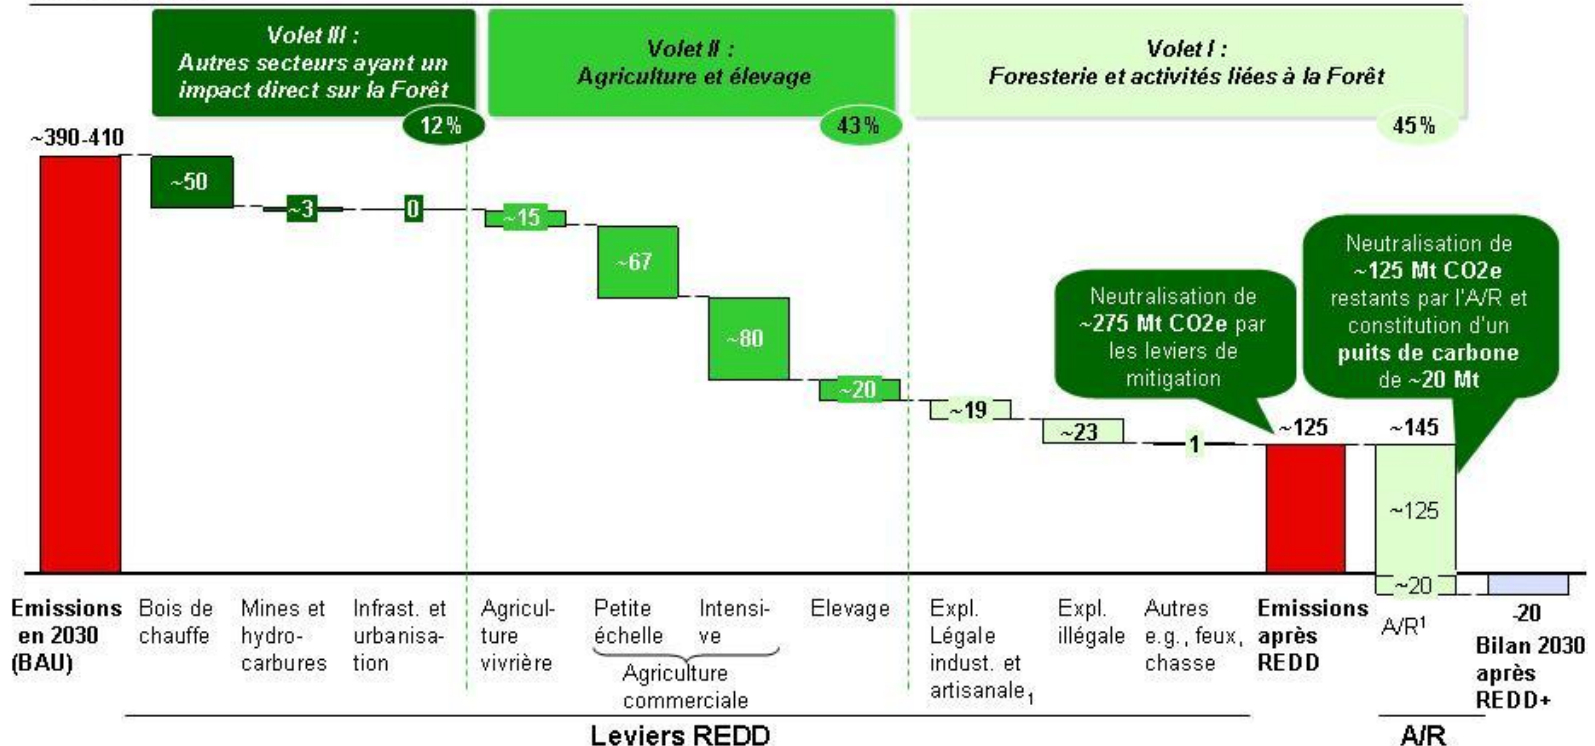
Volet III :
Autres secteurs ayant un impact direct sur la Forêt
12 %

Volet II :
Agriculture et élevage
43 %

Volet I :
Foresterie et activités liées à la Forêt
45 %

~390-410

~50

~3

0

~15

~67

~80

~20

~19

~23

1

Neutralisation de ~275 Mt CO2e par les leviers de mitigation

~125

Neutralisation de ~125 Mt CO2e restants par l'A/R et constitution d'un puits de carbone de ~20 Mt

~145

~125

~20

Emissions en 2030 (BAU)

Bois de chauffe

Mines et hydrocarbures

Infrast. et urbanisation

Agriculture vivrière

Petite échelle

Intensive

Agriculture commerciale

Elevage

Expl. Légale indust. et artisanale$_1$

Expl. illégale

Autres e.g., feux, chasse

Emissions après REDD

A/R$^1$

-20

Bilan 2030 après REDD+

Leviers REDD

A/R